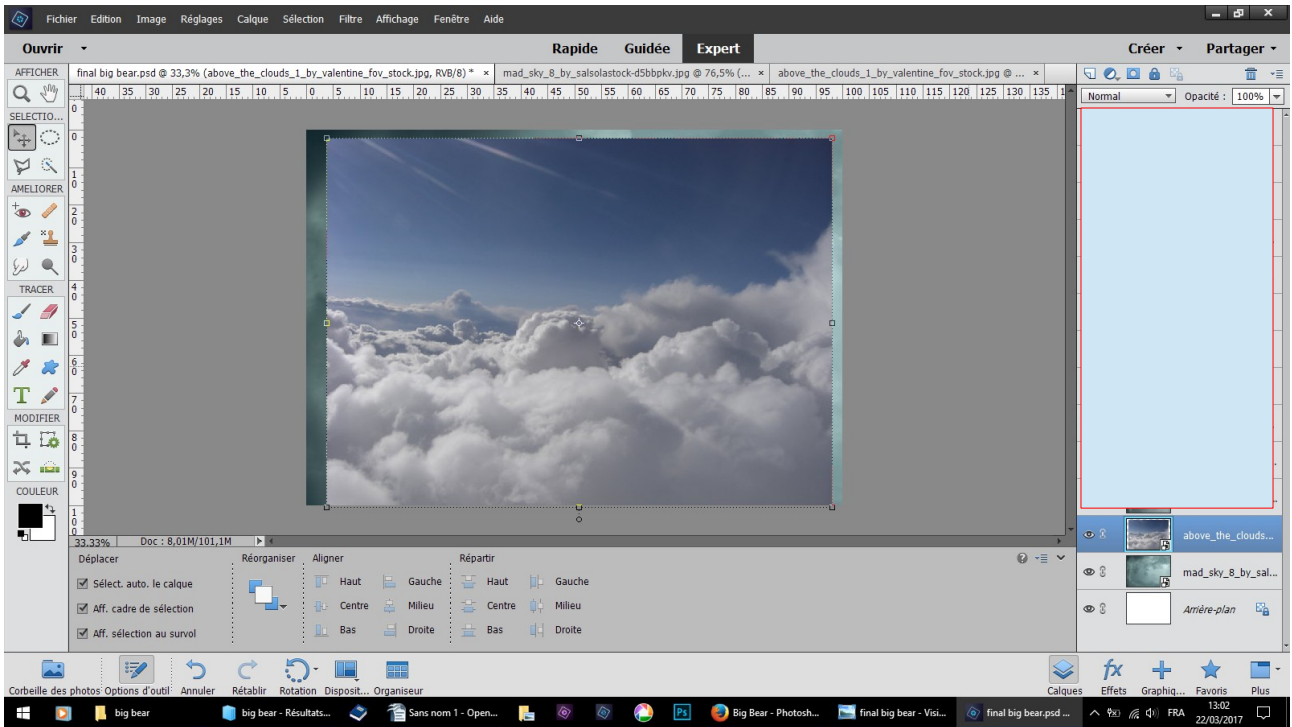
Fichier Edition Image Réglages Calque Sélection Filtre Affichage Fenêtre Aide

Ouvrir

Rapide Guidée Expert

Créer Partager

AFFICHER

final big bear.psd @ 33,3% (above_the_clouds_1_by_valentine_fov_stock.jpg, RVB/8) * ×

mad_sky_8_by_salsolastock-d5bbpkv.jpg @ 76,5% (... ×

above_the_clouds_1_by_valentine_fov_stock.jpg @ ... ×

40 35 30 25 20 15 10 5 0 5 10 15 20 25 30 35 40 45 50 55 60 65 70 75 80 85 90 95 100 105 110 115 120 125 130 135

SELECTIO...

AMELIORER

TRACER

MODIFIER

COULEUR

Normal

Opacité : 100%

above_the_clouds...

mad_sky_8_by_sal...

Arrière-plan

33,33% Doc : 8,01M/101,1M

Déplacer

Sélect. auto. le calque

Aff. cadre de sélection

Aff. sélection au survol

Réorganiser

Aligner

Haut Gauche

Centre Milieu

Bas Droite

Répartir

Haut Gauche

Centre Milieu

Bas Droite

Corbeille des photos Options d'outil Annuler Rétablir Rotation Disposit... Organiseur

Calques Effets Graphiq... Favoris Plus

big bear

big bear - Résultats...

Sans nom 1 - Open...

Big Bear - Photosh...

final big bear - Visi...

final big bear.psd ...

FRA 13:02 22/03/2017